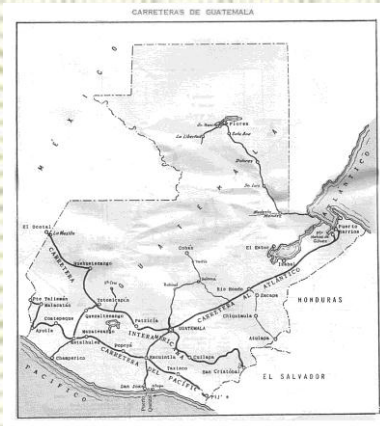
CARRETERAS DE GUATEMALA

M E X I C O

Flores

La Libertad

Dolores

El Ocotal

La Mesilla

Huehuetenango

Totonicapán

Quezaltenango

Cobán

El Estor

Puerto Barrios

Livingston

Izabal

Zacapa

Chiquimula

Esquipulas

Río Hondo

Salamá

Patzicía

GUATEMALA

Mazatenango

Retalhuleu

Coatepeque

Champerico

Escuintla

Cuilapa

San Cristóbal

San José

Iztapa

Ayutla

Las Tullias

C A R R E T E R A   I N T E R A M E R I C A N A

C A R R E T E R A   A L   A T L A N T I C O

C A R R E T E R A   D E L   P A C I F I C O

HONDURAS

EL SALVADOR

PACIFICO

ATLANTICO